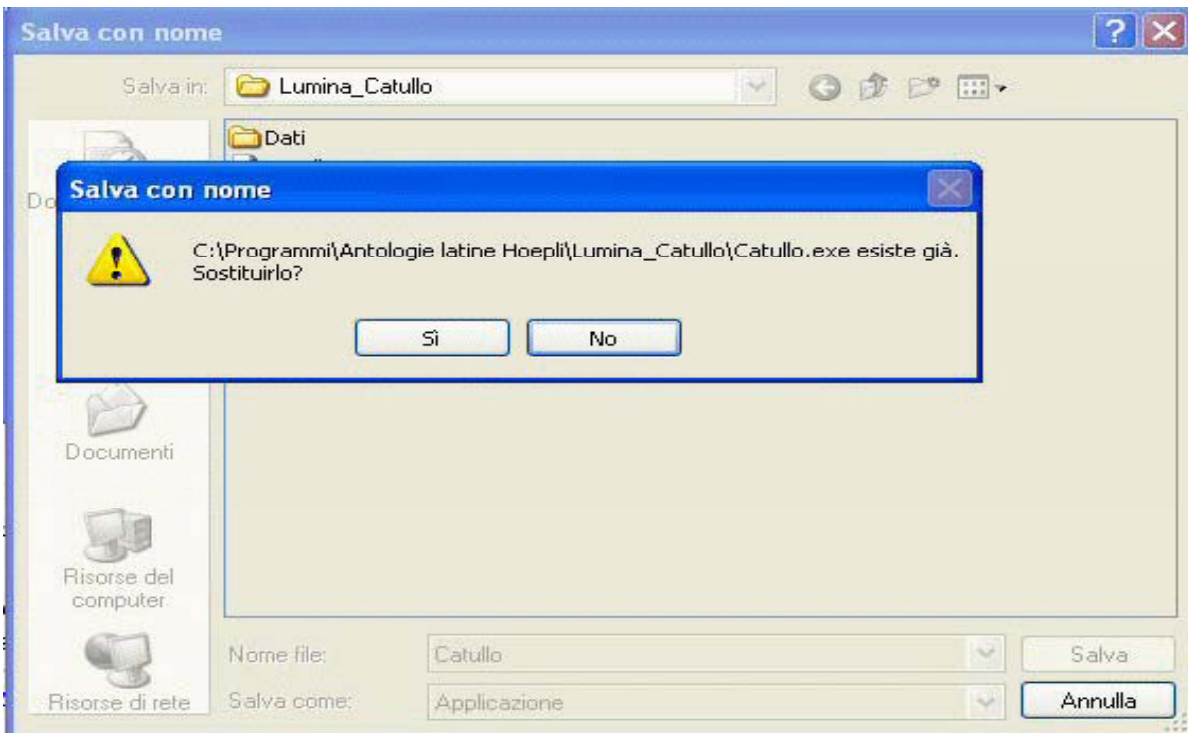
Salva con nome

Salva in: Lumina_Catullo

Dati

Do

Salva con nome

C:\Programmi\Antologie latine Hoepli\Lumina_Catullo\Catullo.exe esiste già. Sostituirlo?

Sì No

Documenti

Risorse del computer

Risorse di rete

Nome file: Catullo

Salva come: Applicazione

Salva

Annulla